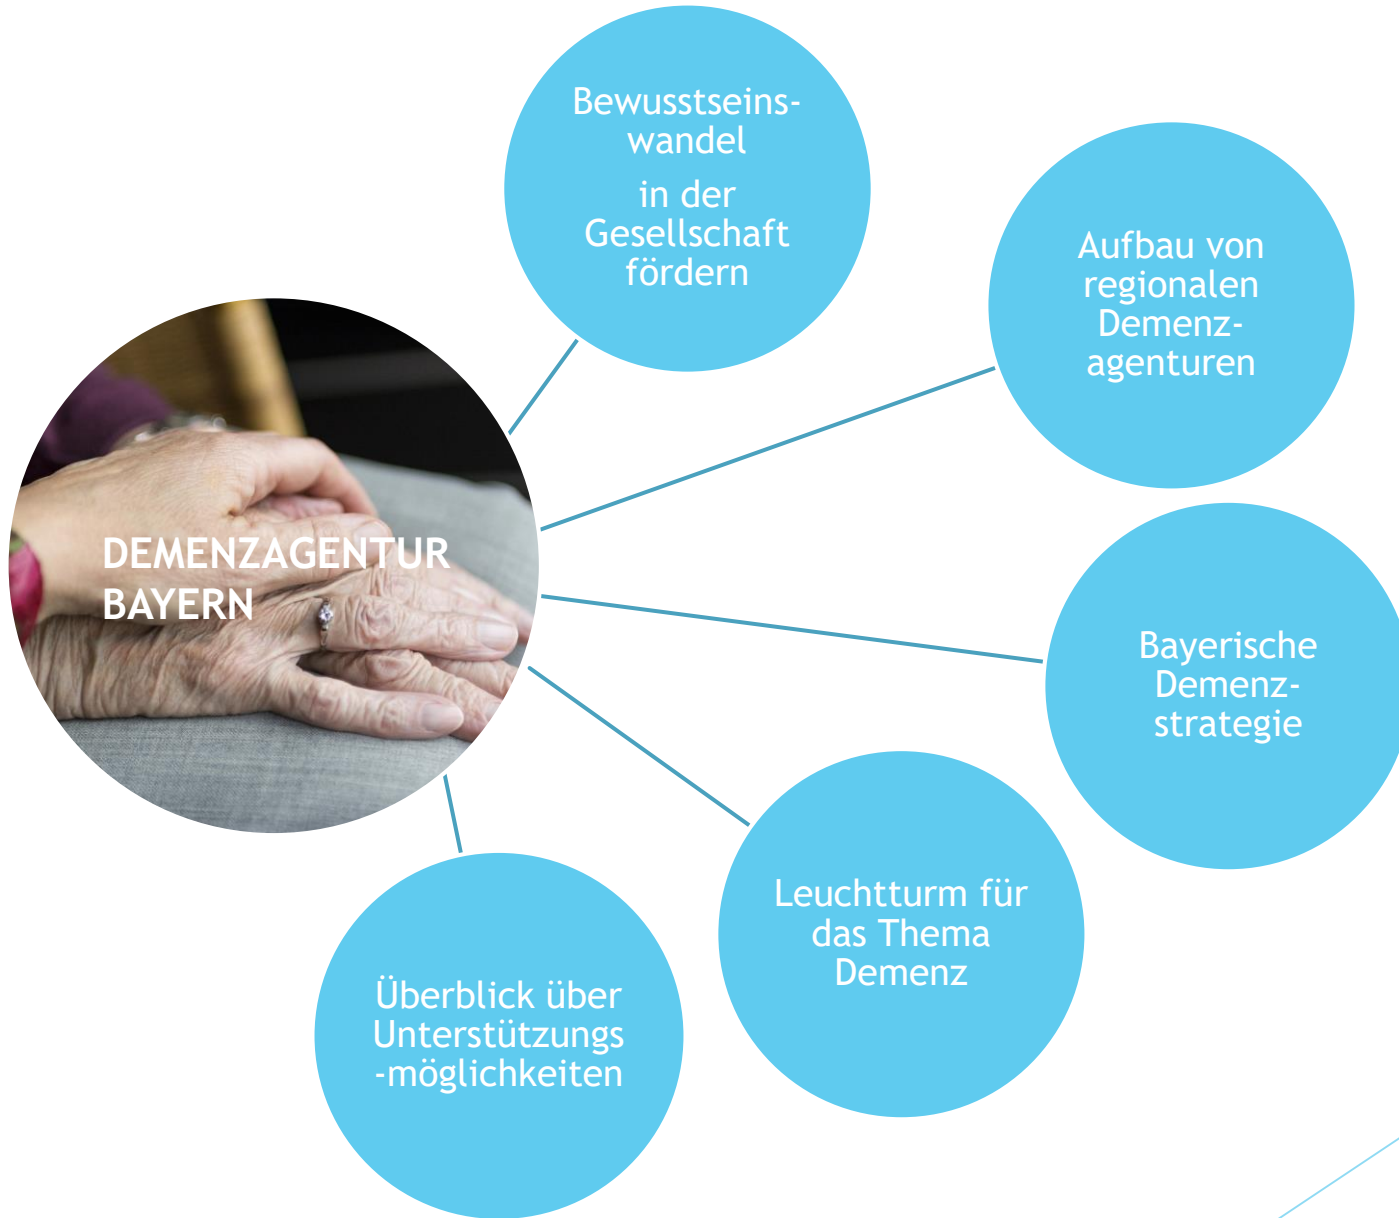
DEMENZAGENTUR BAYERN

Bewusstseinswandel in der Gesellschaft fördern

Aufbau von regionalen Demenzagenturen

Bayerische Demenzstrategie

Leuchtturm für das Thema Demenz

Überblick über Unterstützungs-möglichkeiten